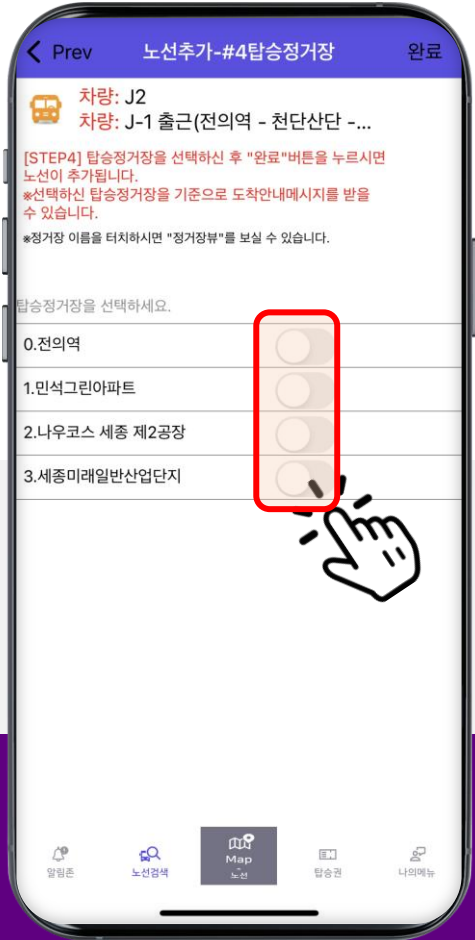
Prev

노선추가-#4탑승정거장

완료

차량: J2

차량: J-1 출근(전의역 - 천단산단 -...

[STEP4] 탑승정거장을 선택하신 후 "완료"버튼을 누르시면 노선이 추가됩니다.
※선택하신 탑승정거장을 기준으로 도착안내메시지를 받을 수 있습니다.

※정거장 이름을 터치하시면 "정거장뷰"를 보실 수 있습니다.

탑승정거장을 선택하세요.

0.전의역

1.민석그린아파트

2.나우코스 세종 제2공장

3.세종미래일반산업단지

알림존

노선검색

Map
노선

탑승권

나의메뉴